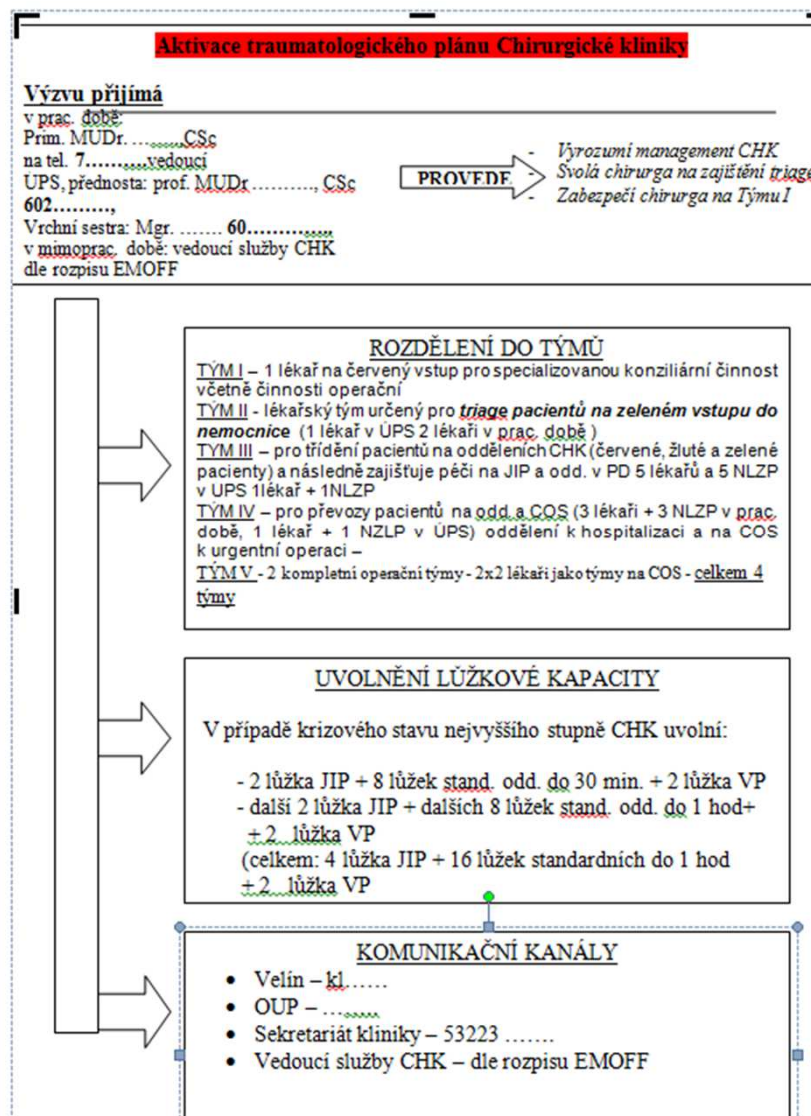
Aktivace traumatologického plánu Chirurgické kliniky

Výzvu přijímá
v prac. době:
Prim. MUDr. ……..CSc
na tel. 7……….vedoucí
UPS, přednosta: prof. MUDr ………., CSc
602………,
Vrchní sestra: Mgr. ……. 60………….
v mimoprac. době: vedoucí služby CHK
dle rozpisu EMOFF

PROVEDE

- Vyrozumí management CHK
- Svolá chirurga na zajištění triage
- Zabezpečí chirurga na Týmu I

ROZDĚLENÍ DO TÝMŮ

TÝM I – 1 lékař na červený vstup pro specializovanou konziliární činnost včetně činnosti operační
TÝM II - lékařský tým určený pro triage pacientů na zeleném vstupu do nemocnice (1 lékař v ÚPS 2 lékaři v prac. době)
TÝM III – pro třídění pacientů na odděleních CHK (červené, žluté a zelené pacienty) a následně zajišťuje péči na JIP a odd. v PD 5 lékařů a 5 NLZP v UPS 1lékař + 1NLZP
TÝM IV – pro převozy pacientů na odd. a COS (3 lékaři + 3 NLZP v prac. době, 1 lékař + 1 NZLP v ÚPS) oddělení k hospitalizaci a na COS k urgentní operaci –
TÝM V - 2 kompletní operační týmy - 2x2 lékaři jako týmy na COS - celkem 4 týmy

UVOLNĚNÍ LŮŽKOVÉ KAPACITY

V případě krizového stavu nejvyššího stupně CHK uvolní:

- 2 lůžka JIP + 8 lůžek stand. odd. do 30 min. + 2 lůžka VP
- další 2 lůžka JIP + dalších 8 lůžek stand. odd. do 1 hod+ + 2 lůžka VP
(celkem: 4 lůžka JIP + 16 lůžek standardních do 1 hod + 2 lůžka VP

KOMUNIKAČNÍ KANÁLY

- Velín – kl……
- OUP – …
- Sekretariát kliniky – 53223 …….
- Vedoucí služby CHK – dle rozpisu EMOFF